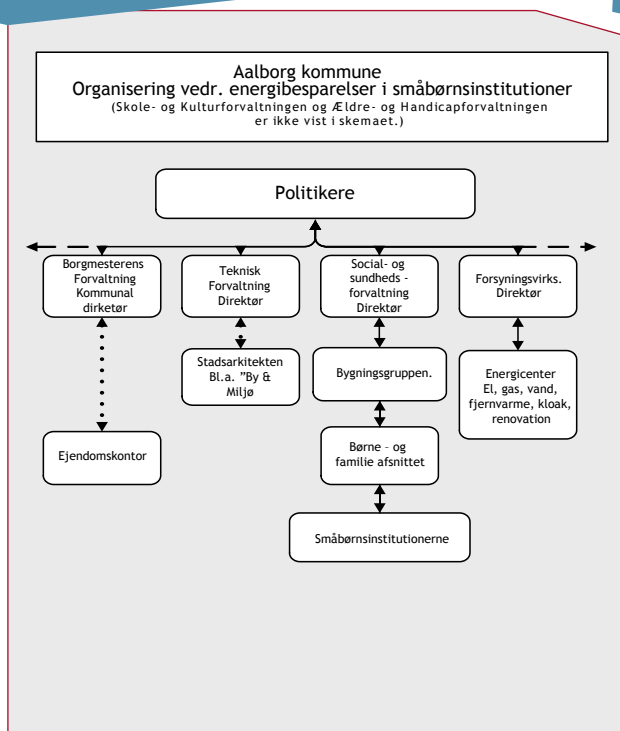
Aalborg kommune
Organisering vedr. energibesparelser i småbørnsinstitutioner
(Skole- og Kulturforvaltningen og Ældre- og Handicapforvaltningen er ikke vist i skemaet.)

Politikere

Borgmesterens Forvaltning Kommunal direktør

Ejendomskontor

Teknisk Forvaltning Direktør

Stadsarkitekten Bl.a. "By & Miljø

Social- og sundheds - forvaltning Direktør

Bygningsgruppen.

Børne – og familie afsnittet

Småbørnsinstitutionerne

Forsyningsvirks. Direktør

Energicenter El, gas, vand, fjernvarme, kloak, renovation